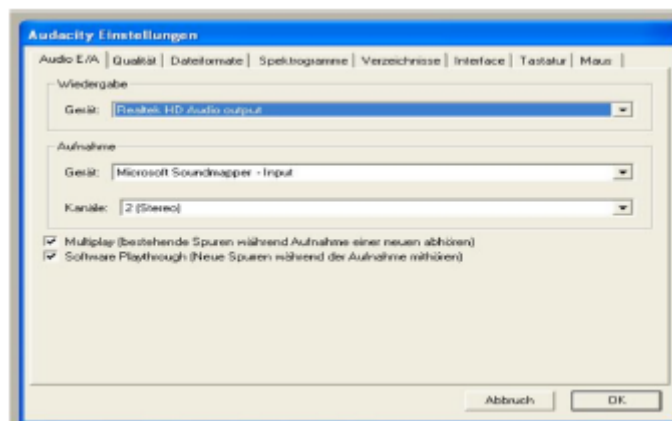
Audacity Einstellungen

Audio E/A | Qualität | Dateiformate | Spektrogramme | Verzeichnisse | Interface | Tastatur | Maus

Wiedergabe

Gerät: Realtek HD Audio output

Aufnahme

Gerät: Microsoft Soundmapper - Input

Kanäle: 2 (Stereo)

Multiplay (bestehende Spuren während Aufnahme einer neuen abhören)

Software Playthrough (Neue Spuren während der Aufnahme mithören)

Abbruch

OK